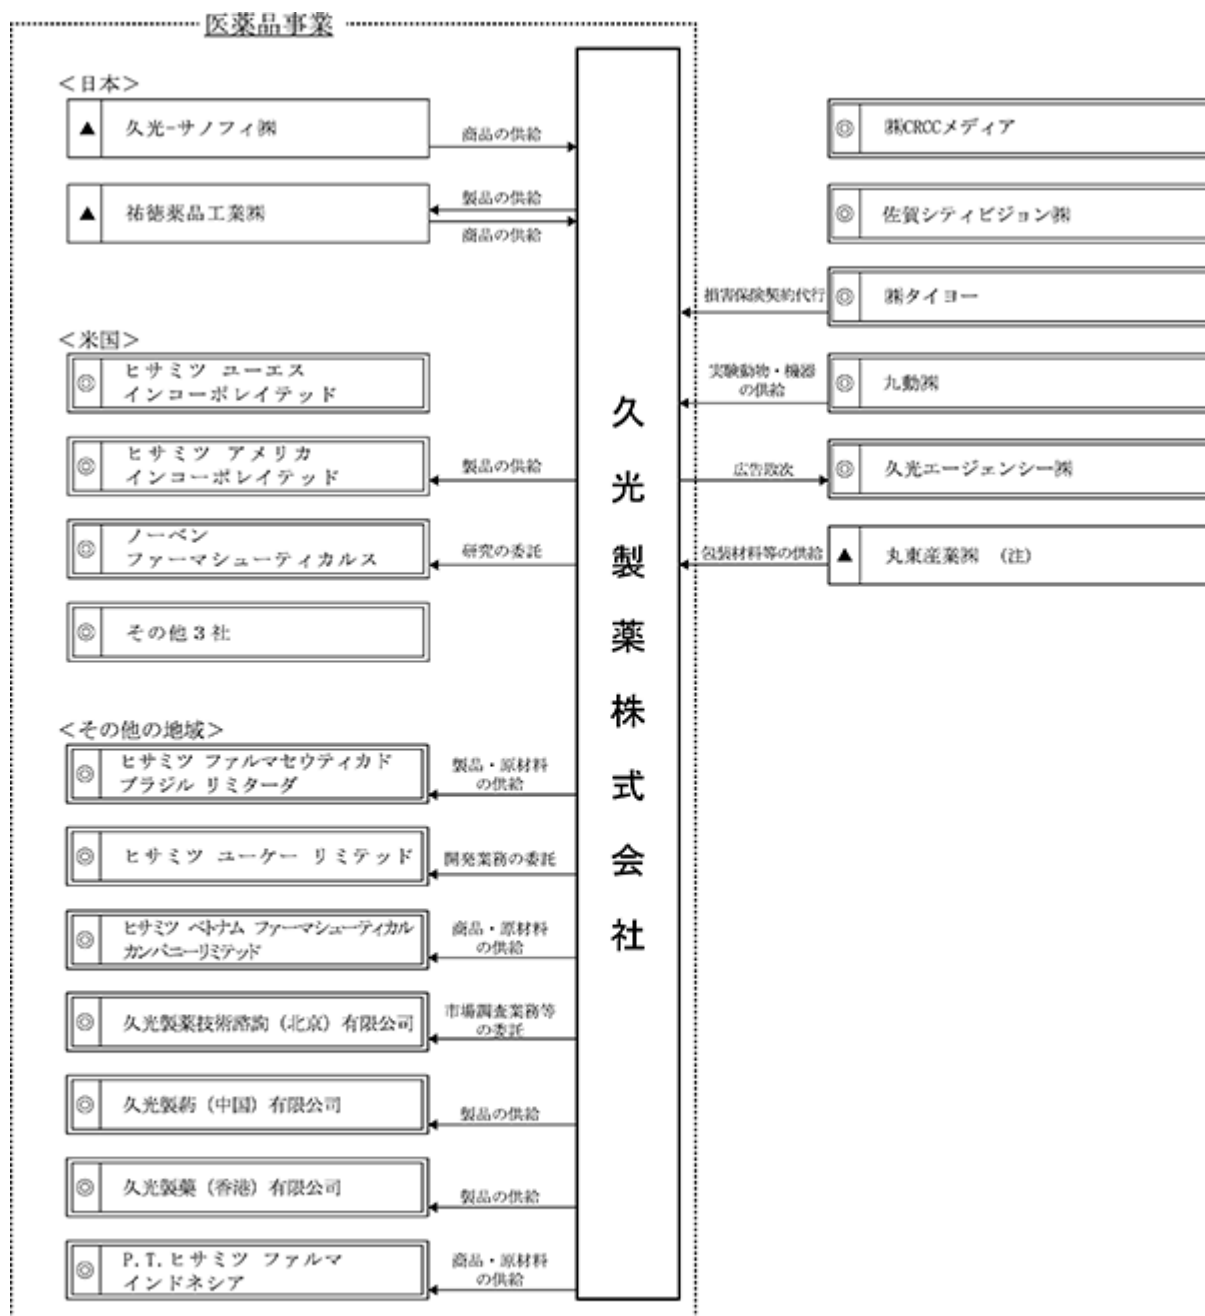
医薬品事業

<日本>

▲ 久光-サノフィ㈱

商品の供給

▲ 祐徳薬品工業㈱

製品の供給

商品の供給

<米国>

◎ ヒサミツ ユーエス インコーポレイテッド

◎ ヒサミツ アメリカ インコーポレイテッド

製品の供給

◎ ノーベン ファーマシューティカルス

研究の委託

◎ その他3社

<その他の地域>

◎ ヒサミツ ファルマセウティカド ブラジル リミターダ

製品・原材料の供給

◎ ヒサミツ ユーケー リミテッド

開発業務の委託

◎ ヒサミツ ベトナム ファーマシューティカル カンパニーリミテッド

商品・原材料の供給

◎ 久光製薬技術諮詢(北京)有限公司

市場調査業務等の委託

◎ 久光製葯(中国)有限公司

製品の供給

◎ 久光製藥(香港)有限公司

製品の供給

◎ P.T.ヒサミツ ファルマ インドネシア

商品・原材料の供給

久光製薬株式会社

◎ ㈱CRCCメディア

◎ 佐賀シティビジョン㈱

損害保険契約代行

◎ ㈱タイヨー

実験動物・機器の供給

◎ 九動㈱

広告取次

◎ 久光エージェンシー㈱

包装材料等の供給

▲ 丸東産業㈱ (注)